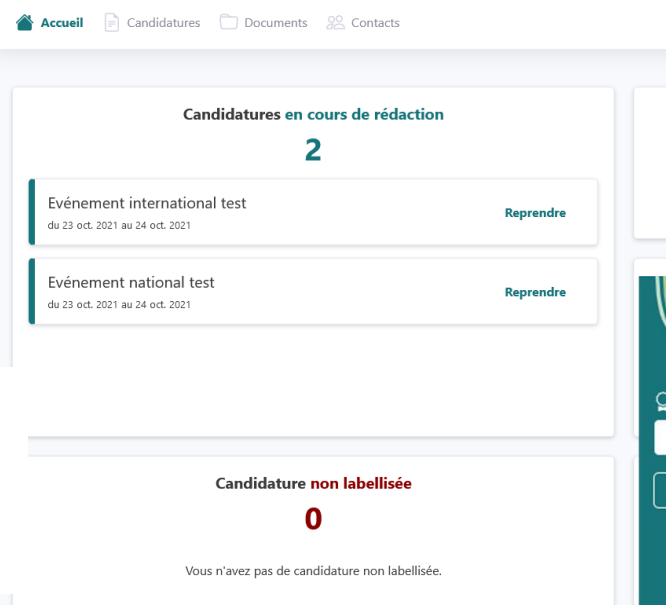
Accueil Candidatures Documents Contacts

Candidatures en cours de rédaction
2

Evénement international test
du 23 oct. 2021 au 24 oct. 2021
Reprendre

Evénement national test
du 23 oct. 2021 au 24 oct. 2021
Reprendre

Candidature non labellisée
0

Vous n'avez pas de candidature non labellisée.